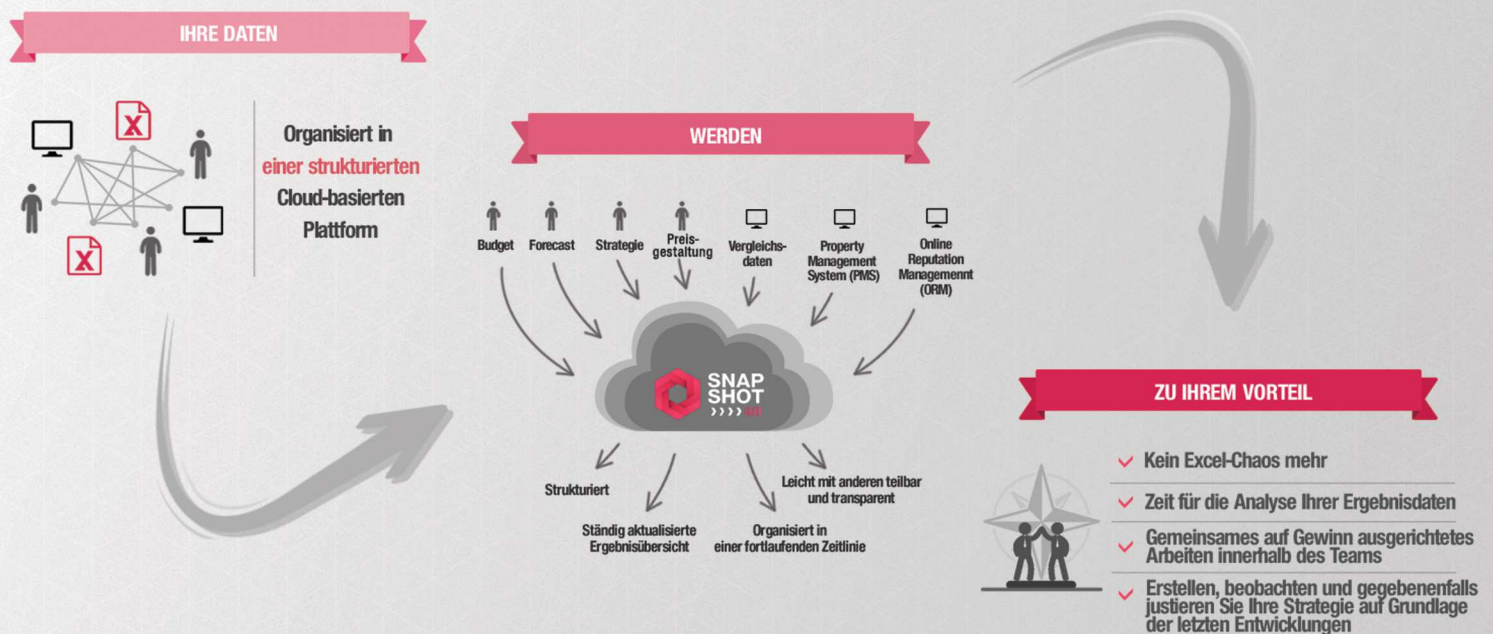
IHRE DATEN

X

X

Organisiert in einer strukturierten Cloud-basierten Plattform

WERDEN

Budget

Forecast

Strategie

Preisgestaltung

Vergleichsdaten

Property Management System (PMS)

Online Reputation Managemennt (ORM)

SNAP SHOT

Strukturiert

Ständig aktualisierte Ergebnisübersicht

Organisiert in einer fortlaufenden Zeitlinie

Leicht mit anderen teilbar und transparent

ZU IHREM VORTEIL

Kein Excel-Chaos mehr

Zeit für die Analyse Ihrer Ergebnisdaten

Gemeinsames auf Gewinn ausgerichtetes Arbeiten innerhalb des Teams

Erstellen, beobachten und gegebenenfalls justieren Sie Ihre Strategie auf Grundlage der letzten Entwicklungen